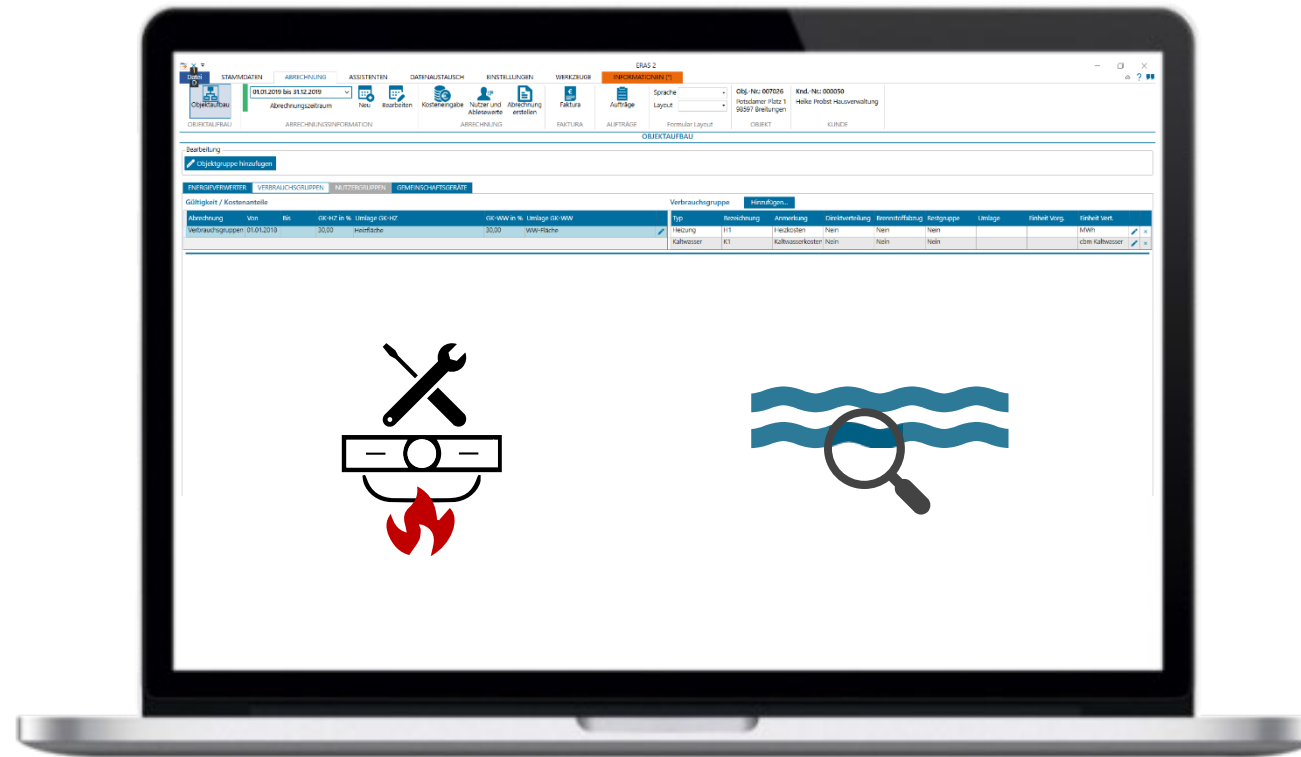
ERAS 2

Datei STAMMDATEN ABRECHNUNG ASSISTENTEN DATENAUSTAUSCH EINSTELLUNGEN WERKZEUGE INFORMATIONEN [*]

Objektaufbau
OBJEKTAUFBAU

01.01.2019 bis 31.12.2019
Abrechnungszeitraum
Neu Bearbeiten
ABRECHNUNGSINFORMATION

Kosteneingabe Nutzer und Ablesewerte Abrechnung erstellen
ABRECHNUNG

Faktura
FAKTURA

Aufträge
AUFTRÄGE

Sprache
Layout
Formular Layout

Obj.-Nr.: 007026
Potsdamer Platz 1
98597 Breitungen
OBJEKT

Knd.-Nr.: 000050
Heike Probst Hausverwaltung
KUNDE

OBJEKTAUFBAU

Bearbeitung
Objektgruppe hinzufügen

ENERGIEVERWERTER VERBRAUCHSGRUPPEN NUTZERGRUPPEN GEMEINSCHAFTSGERÄTE

Gültigkeit / Kostenanteile

| Abrechnung | Von | Bis | GK-HZ in % | Umlage GK-HZ | GK-WW in % | Umlage GK-WW |
|---|---|---|---|---|---|---|
| Verbrauchsgruppen | 01.01.2018 | | 30,00 | Heizfläche | 30,00 | WW-Fläche |

Verbrauchsgruppe Hinzufügen...

| Typ | Bezeichnung | Anmerkung | Direktverteilung | Brennstoffbezug | Restgruppe | Umlage | Einheit Vorg. | Einheit Vert. |
|---|---|---|---|---|---|---|---|---|
| Heizung | H1 | Heizkosten | Nein | Nein | Nein | | | MWh |
| Kaltwasser | K1 | Kaltwasserkosten | Nein | Nein | Nein | | | cbm Kaltwasser |